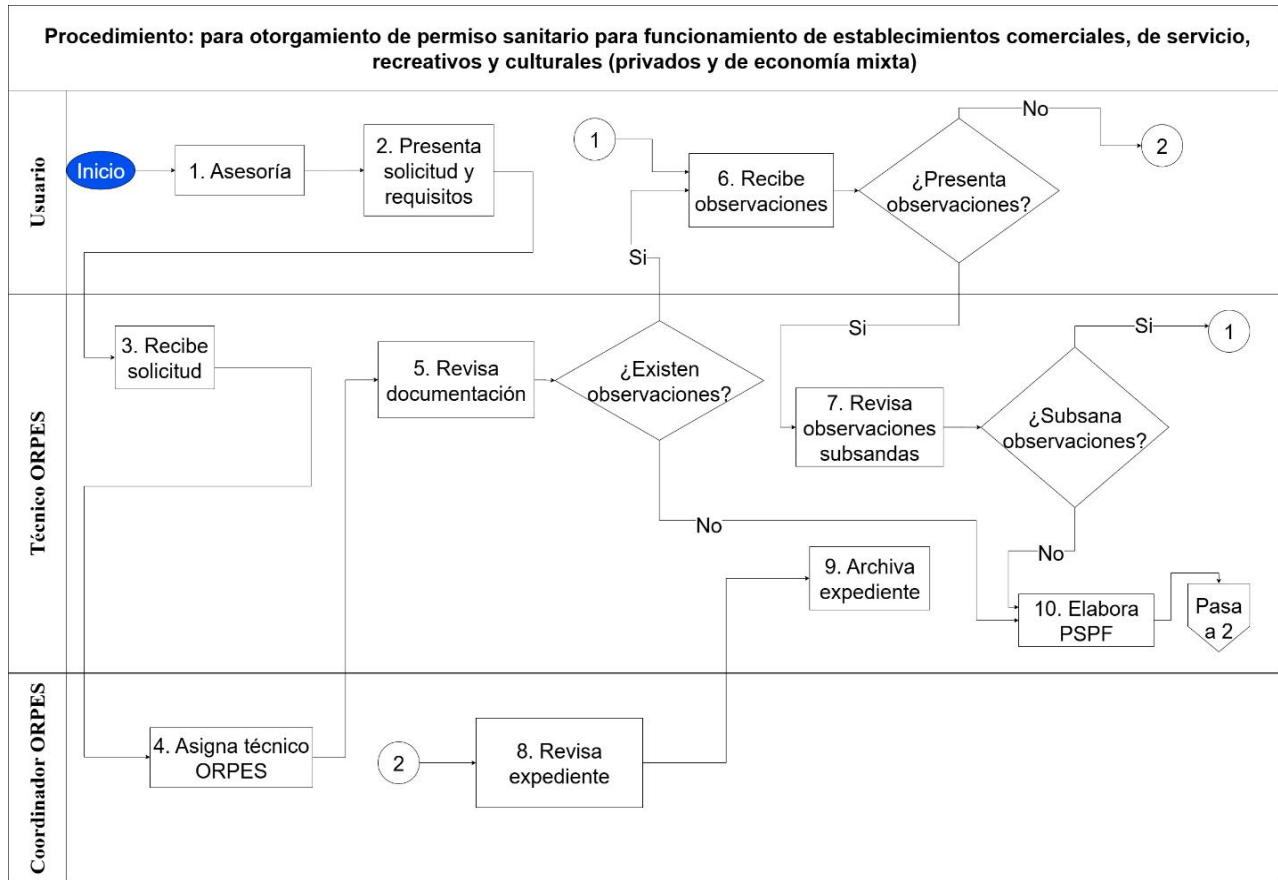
Procedimiento: para otorgamiento de permiso sanitario para funcionamiento de establecimientos comerciales, de servicio, recreativos y culturales (privados y de economía mixta)

Usuario

Inicio

1. Asesoría

2. Presenta solicitud y requisitos

1

6. Recibe observaciones

¿Presenta observaciones?

No

2

Si

Técnico ORPES

3. Recibe solicitud

5. Revisa documentación

¿Existen observaciones?

Si

Si

1

7. Revisa observaciones subsandas

¿Subsana observaciones?

No

No

9. Archiva expediente

10. Elabora PSPF

Pasa a 2

Coordinador ORPES

4. Asigna técnico ORPES

2

8. Revisa expediente